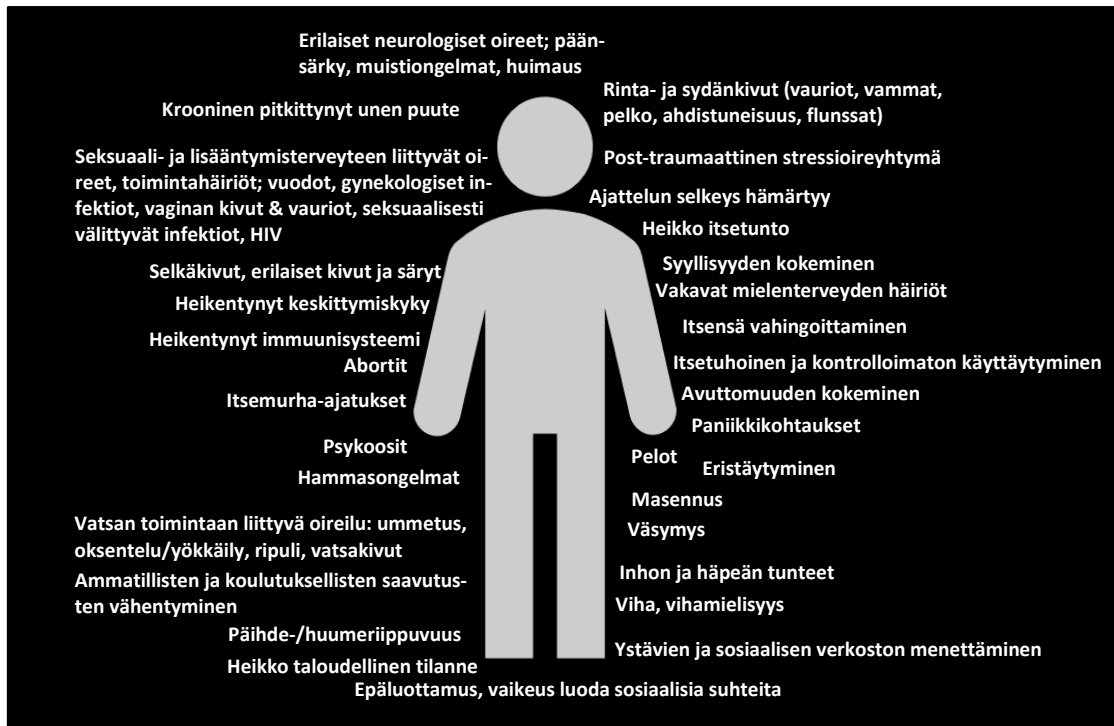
Erilaiset neurologiset oireet; päänsärky, muistiongelmat, huimaus

Krooninen pitkittynyt unen puute

Rinta- ja sydänkivut (vauriot, vammat, pelko, ahdistuneisuus, flunssat)

Seksuaali- ja lisääntymisterveyteen liittyvät oireet, toimintahäiriöt; vuodot, gynekologiset infektiot, vaginan kivut & vauriot, seksuaalisesti välittyvät infektiot, HIV

Post-traumaattinen stressioireyhtymä

Ajattelun selkeys hämärtyy

Heikko itsetunto

Selkäkivut, erilaiset kivut ja säryt

Syyllisyyden kokeminen

Heikentynyt keskittymiskyky

Vakavat mielenterveyden häiriöt

Heikentynyt immuunisysteemi

Itsensä vahingoittaminen

Abortit

Itsetuhoinen ja kontrolloimaton käyttäytyminen

Itsemurha-ajatukset

Avuttomuuden kokeminen

Paniikkikohtaukset

Psykoosit

Pelot

Eristäytyminen

Hammasongelmat

Masennus

Vatsan toimintaan liittyvä oireilu: ummetus, oksentelu/yökkäily, ripuli, vatsakivut

Väsymys

Ammatillisten ja koulutuksellisten saavutusten vähentyminen

Inhon ja häpeän tunteet

Viha, vihamielisyys

Päihde-/huumeriippuvuus

Ystävien ja sosiaalisen verkoston menettäminen

Heikko taloudellinen tilanne

Epäluottamus, vaikeus luoda sosiaalisia suhteita